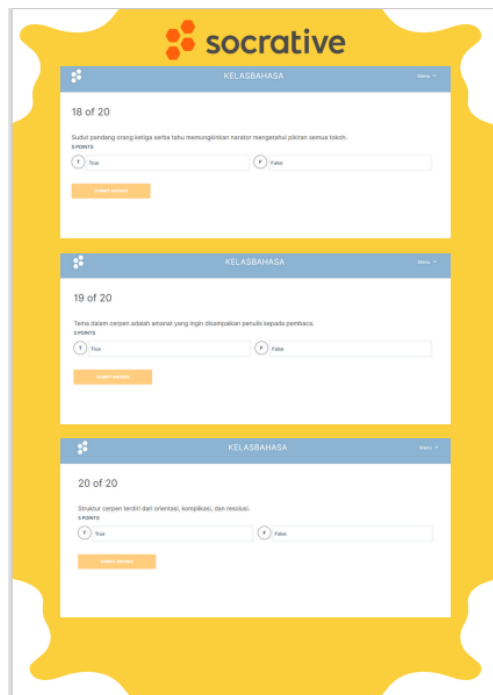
socrative

KELASBAHASA

Menu

18 of 20

Sudut pandang orang ketiga serba tahu memungkinkan narator mengetahui pikiran semua tokoh.

5 POINTS

T True

F False

SUBMIT ANSWER

KELASBAHASA

Menu

19 of 20

Tema dalam cerpen adalah amanat yang ingin disampaikan penulis kepada pembaca.

5 POINTS

T True

F False

SUBMIT ANSWER

KELASBAHASA

Menu

20 of 20

Struktur cerpen terdiri dari orientasi, komplikasi, dan resolusi.

5 POINTS

T True

F False

SUBMIT ANSWER